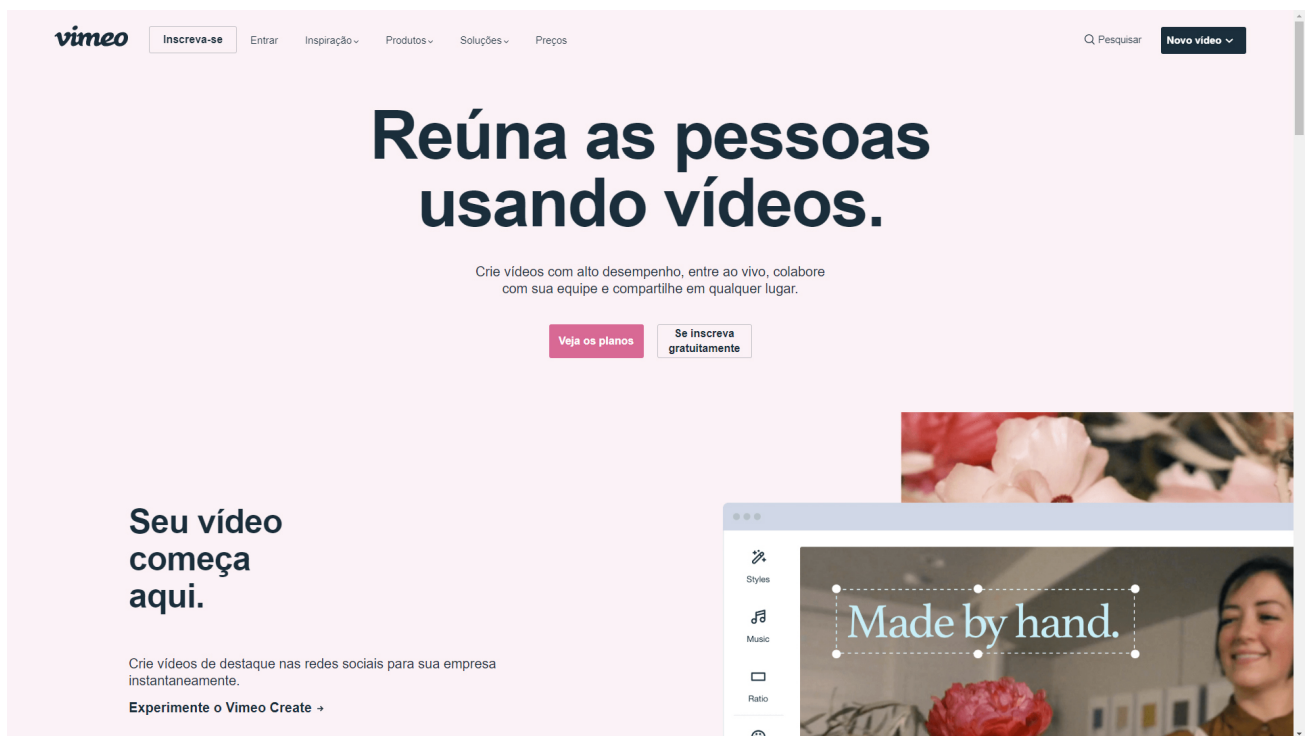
vimeo
Inscreva-se
Entrar
Inspiração
Produtos
Soluções
Preços
Pesquisar
Novo vídeo

Reúna as pessoas usando vídeos.

Crie vídeos com alto desempenho, entre ao vivo, colabore com sua equipe e compartilhe em qualquer lugar.

Veja os planos
Se inscreva gratuitamente

Seu vídeo começa aqui.

Crie vídeos de destaque nas redes sociais para sua empresa instantaneamente.

Experimente o Vimeo Create →

Styles
Music
Ratio

Made by hand.